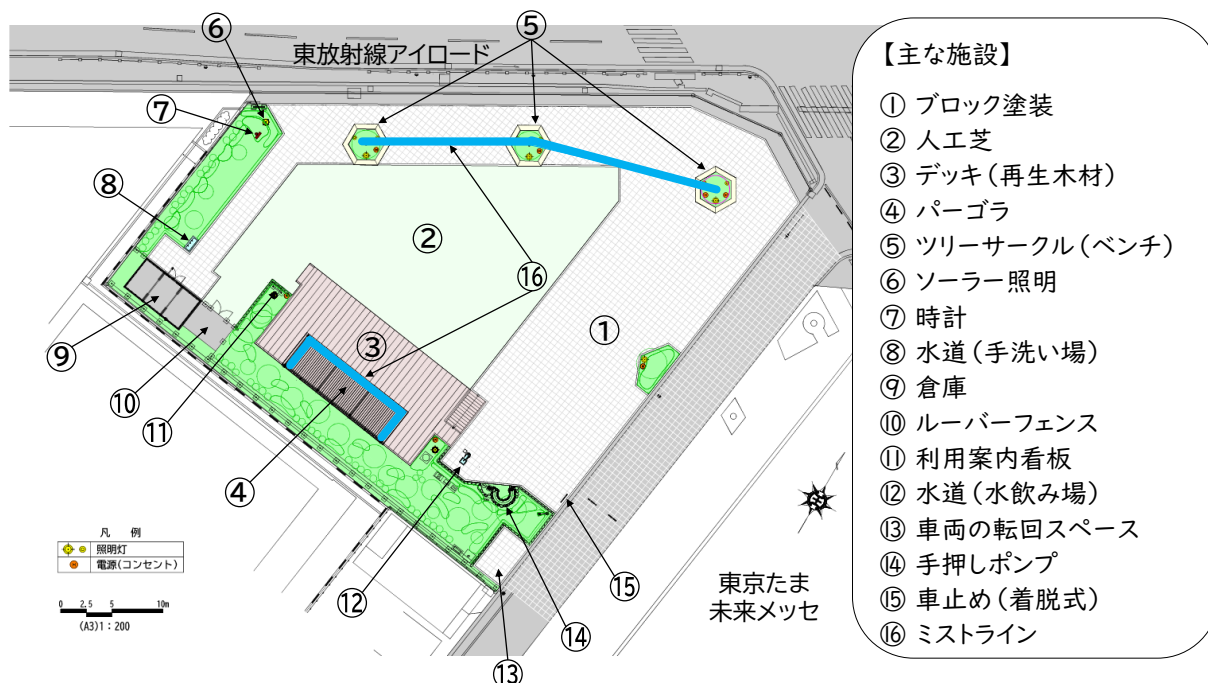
東放射線アイロード

⑤ ⑥ ⑦ ⑧ ② ⑯ ① ③ ⑨ ⑩ ⑪ ④ ⑫ ⑬ ⑭ ⑮

東京たま
未来メッセ

凡 例

| | |
|---|---|
| | 照明灯 |
| | 電源(コンセント) |

0 2.5 5 10m
(A3)1：200

【主な施設】

① ブロック塗装
② 人工芝
③ デッキ(再生木材)
④ パーゴラ
⑤ ツリーサークル(ベンチ)
⑥ ソーラー照明
⑦ 時計
⑧ 水道(手洗い場)
⑨ 倉庫
⑩ ルーバーフェンス
⑪ 利用案内看板
⑫ 水道(水飲み場)
⑬ 車両の転回スペース
⑭ 手押しポンプ
⑮ 車止め(着脱式)
⑯ ミストライン